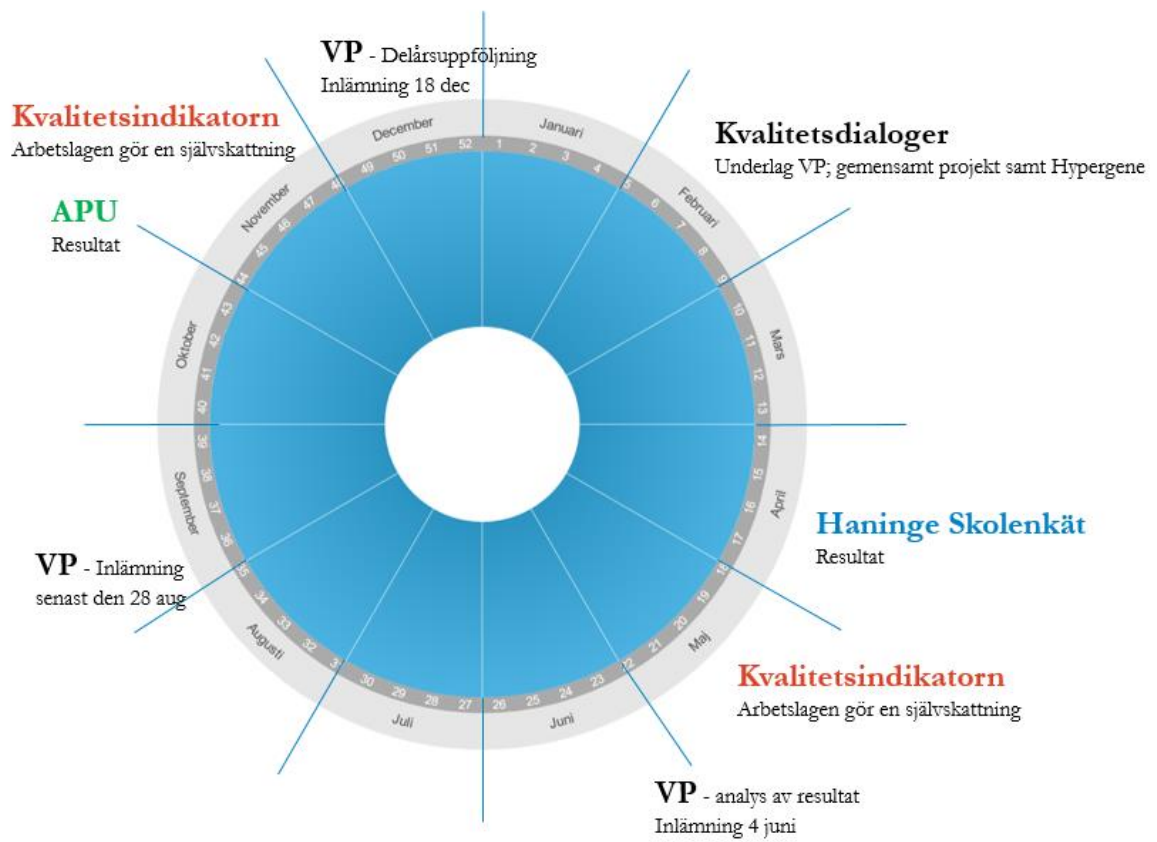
**VP** - Delårsuppföljning
Inlämning 18 dec

**Kvalitetsindikatorn**
Arbetslagen gör en självskattning

**Kvalitetsdialoger**
Underlag VP; gemensamt projekt samt Hypergene

**APU**
Resultat

December
49 50 51 52
Januari
1 2 3 4
Februari
5 6 7 8
Mars
9 10 11 12 13
April
14 15 16 17
Maj
18 19 20 21 22
Juni
23 24 25 26
Juli
27 28 29 30
Augusti
31 32 33 34 35
September
36 37 38 39
Oktober
40 41 42 43
November
44 45 46 47 48

**Haninge Skolenkät**
Resultat

**VP** - Inlämning
senast den 28 aug

**Kvalitetsindikatorn**
Arbetslagen gör en självskattning

**VP** - analys av resultat
Inlämning 4 juni